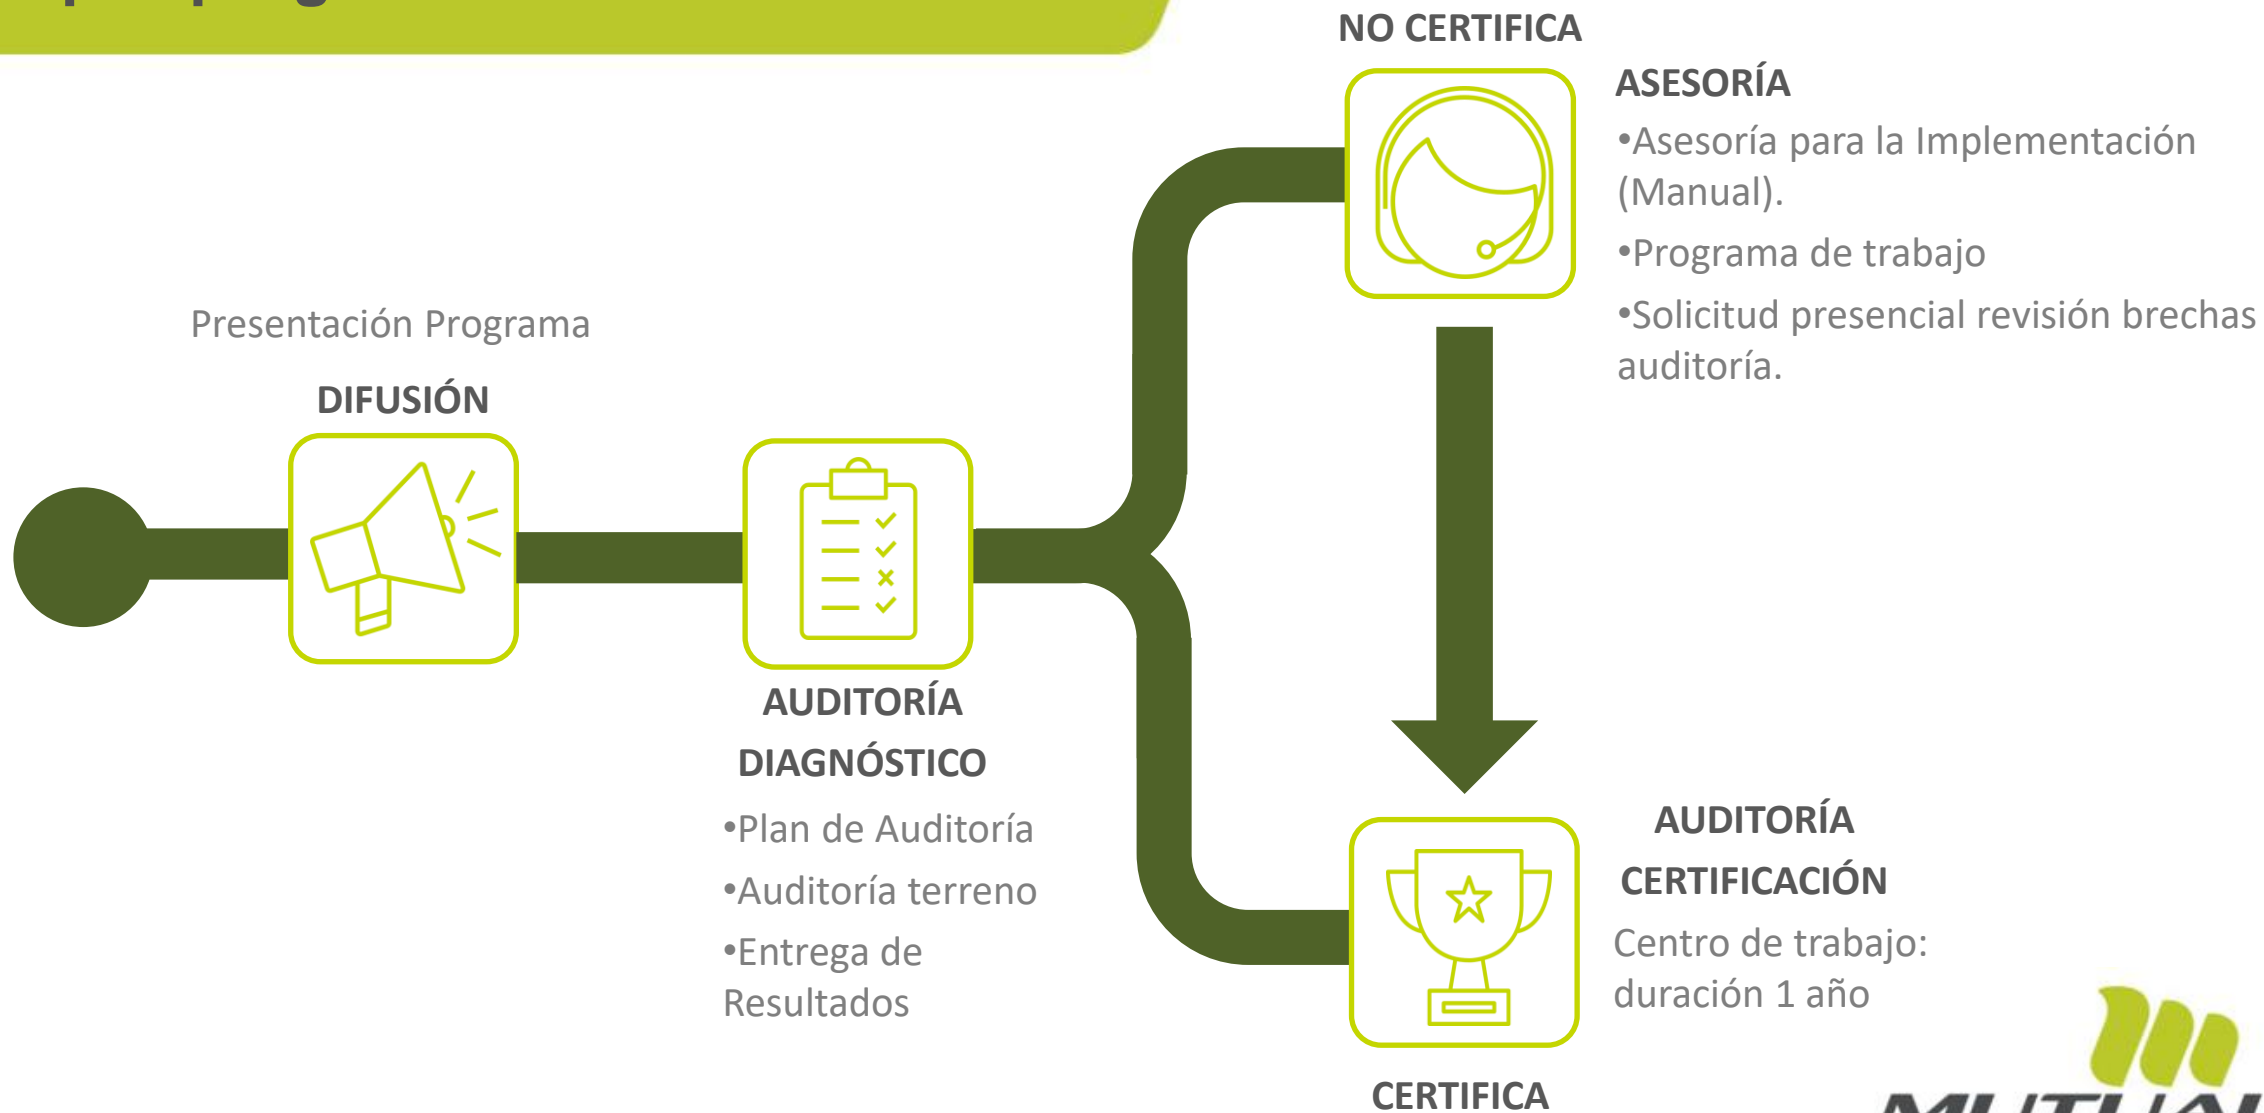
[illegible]

Presentación Programa

DIFUSIÓN

AUDITORÍA DIAGNÓSTICO

•Plan de Auditoría

•Auditoría terreno

•Entrega de Resultados

NO CERTIFICA

ASESORÍA

•Asesoría para la Implementación (Manual).

•Programa de trabajo

•Solicitud presencial revisión brechas auditoría.

AUDITORÍA CERTIFICACIÓN

Centro de trabajo: duración 1 año

CERTIFICA

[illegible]